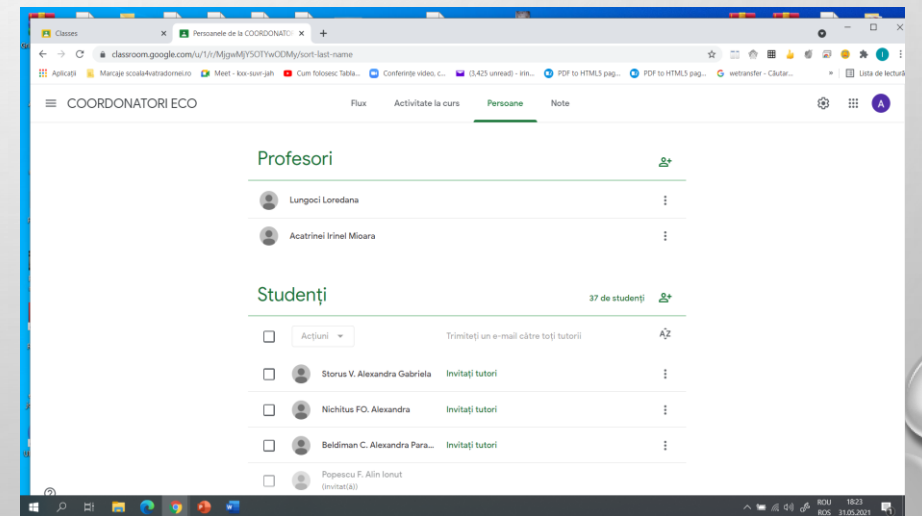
Classes
Persoanele de la COORDONATO
classroom.google.com/u/1/r/MjgwMjY5OTYwODMy/sort-last-name
Aplicații
Marcaje scoala4vatradornei.ro
Meet - kxx-suvr-jah
Cum folosesc Tabla...
Conferințe video, c...
(3,425 unread) - irin...
PDF to HTML5 pag...
PDF to HTML5 pag...
wetransfer - Căutar...
Lista de lectură

COORDONATORI ECO
Flux
Activitate la curs
Persoane
Note

Profesori
Lungoci Loredana
Acatrinei Irinel Mioara

Studenți
37 de studenți
Acțiuni
Trimiteți un e-mail către toți tutorii
Storus V. Alexandra Gabriela
Invitați tutori
Nichitus FO. Alexandra
Invitați tutori
Beldiman C. Alexandra Para...
Invitați tutori
Popescu F. Alin Ionut
(Invitat(ă))

ROU
ROS
18:23
31.05.2021